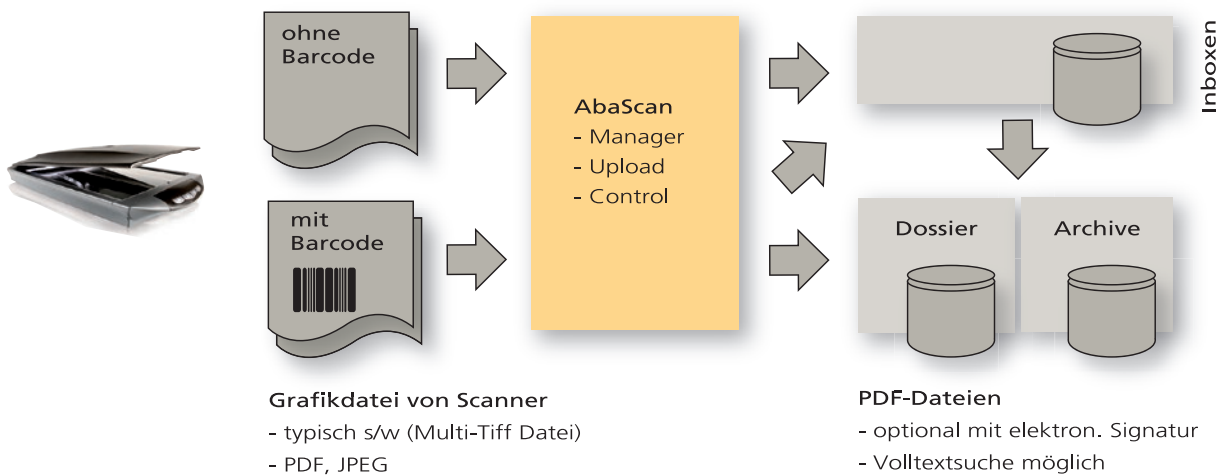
ohne Barcode

mit Barcode

AbaScan
- Manager
- Upload
- Control

Inboxen

Dossier

Archive

Grafikdatei von Scanner
- typisch s/w (Multi-Tiff Datei)
- PDF, JPEG

PDF-Dateien
- optional mit elektron. Signatur
- Volltextsuche möglich